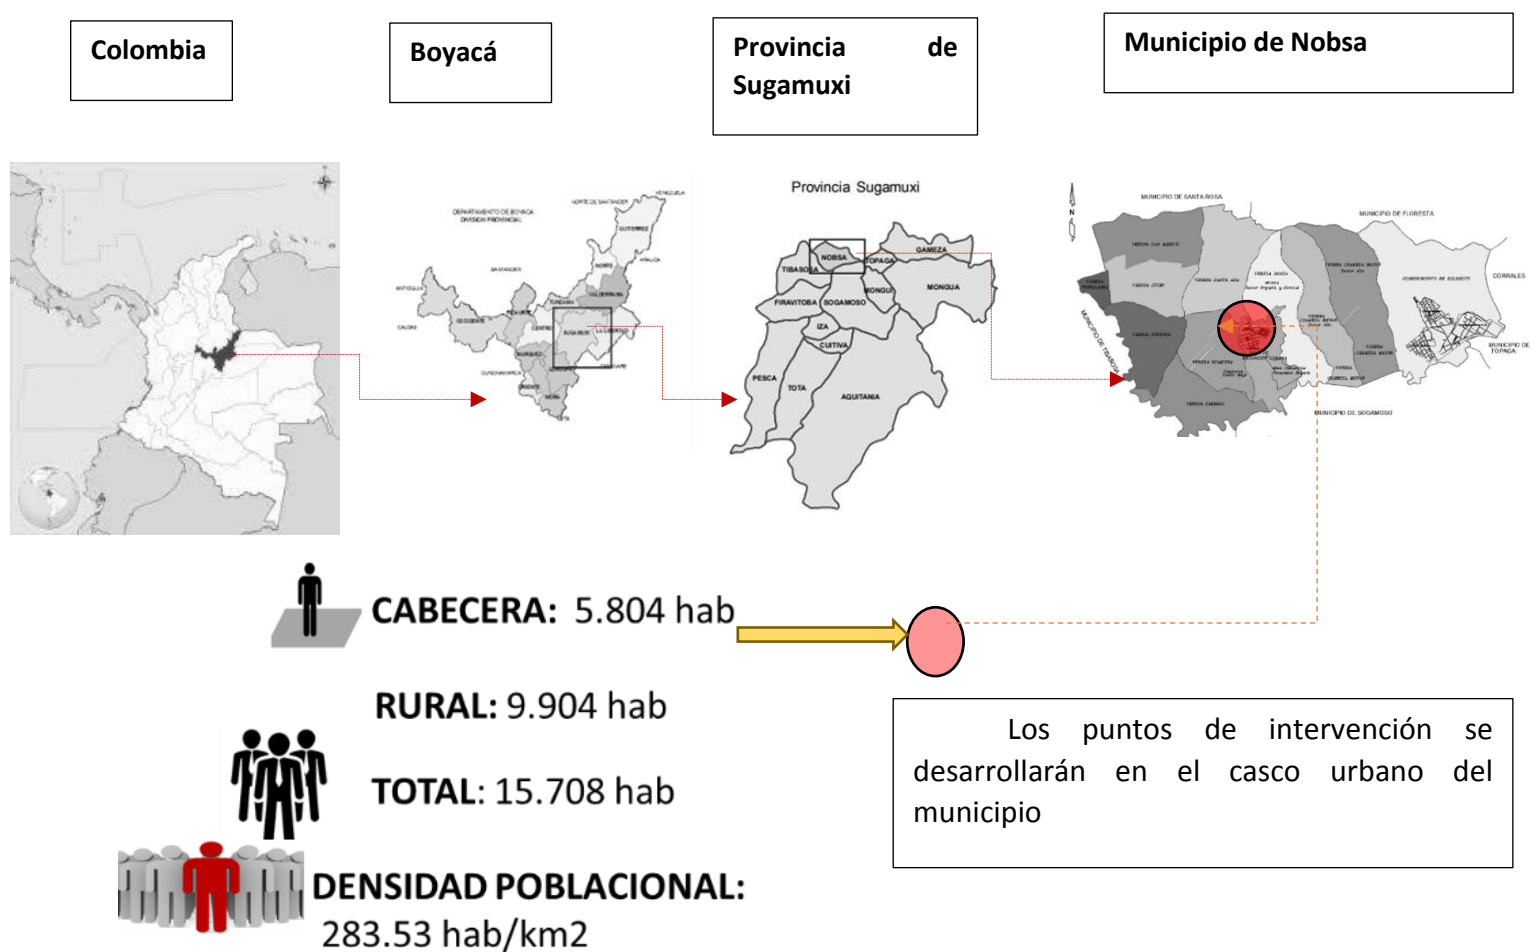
Colombia

Boyacá

Provincia de Sugamuxi

Municipio de Nobsa

DEPARTAMENTO DE BOYACA DIVISION PROVINCIAL

Provincia Sugamuxi

NOBSA

TOPAGA

GAMEZA

TIBASOSA

MONGUI

MONGUA

FIRAVITOBA

SOGAMOSO

IZA

CUITIVA

PESCA

TOTA

AQUITANIA

MUNICIPIO DE SANTA ROSA

MUNICIPIO DE FLORESTA

CORRALES

MUNICIPIO DE TOPAGA

MUNICIPIO DE SOGAMOSO

CABECERA: 5.804 hab

RURAL: 9.904 hab

TOTAL: 15.708 hab

DENSIDAD POBLACIONAL: 283.53 hab/km2

Los puntos de intervención se desarrollarán en el casco urbano del municipio